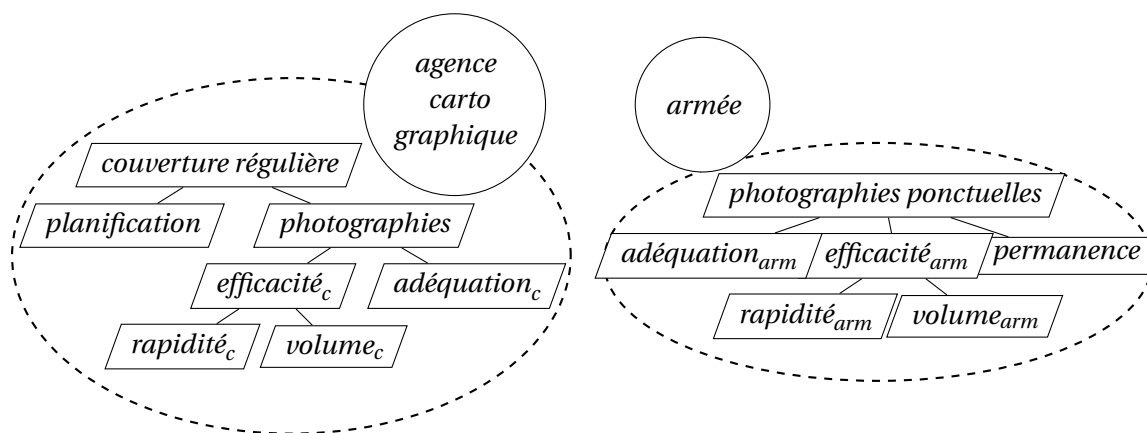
agence carto graphique

couverture régulière

planification

photographies

efficacité$_c$

adéquation$_c$

rapidité$_c$

volume$_c$

armée

photographies ponctuelles

adéquation$_{arm}$

efficacité$_{arm}$

permanence

rapidité$_{arm}$

volume$_{arm}$